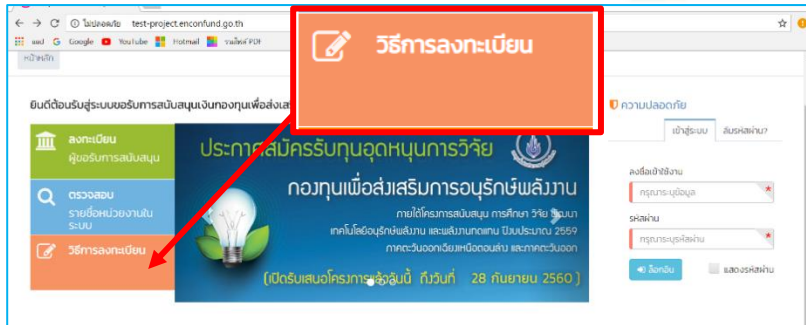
ไม่ปลอดภัย test-project.enconfund.go.th

แอป Google YouTube Hotmail รวมไฟล์ PDF

หน้าหลัก

วิธีการลงทะเบียน

ยินดีต้อนรับสู่ระบบขอรับการสนับสนุนเงินกองทุนเพื่อส่งเส

ความปลอดภัย

ลงทะเบียน
ผู้ขอรับการสนับสนุน

ตรวจสอบ
รายชื่อหน่วยงานในระบบ

วิธีการลงทะเบียน

ประกาศสมัครรับทุนอุดหนุนการวิจัย

กองทุนเพื่อส่งเสริมการอนุรักษ์พลังงาน

ภายใต้โครงการสนับสนุน การศึกษา วิจัย พัฒนา เทคโนโลยีอนุรักษ์พลังงาน และพลังงานทดแทน ปีงบประมาณ 2559 ภาคตะวันออกเฉียงเหนือตอนล่าง และภาคตะวันออก

(เปิดรับเสนอโครงการตั้งแต่วันนี้ ถึงวันที่ 28 กันยายน 2560)

เข้าสู่ระบบ

ลืมรหัสผ่าน?

ลงชื่อเข้าใช้งาน

กรุณาระบุข้อมูล

รหัสผ่าน

กรุณาระบุรหัสผ่าน

ล็อกอิน

แสดงรหัสผ่าน